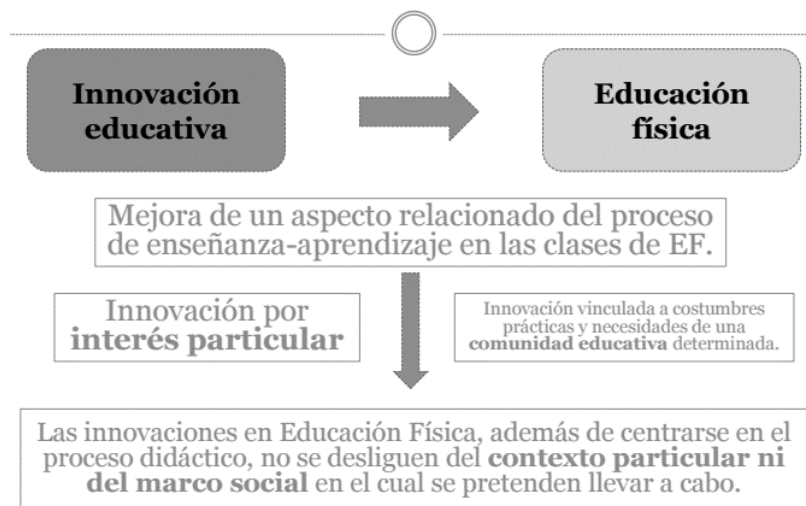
Innovación educativa

Educación física

Mejora de un aspecto relacionado del proceso de enseñanza-aprendizaje en las clases de EF.

Innovación por **interés particular**

Innovación vinculada a costumbres prácticas y necesidades de una **comunidad educativa** determinada.

Las innovaciones en Educación Física, además de centrarse en el proceso didáctico, no se desliguen del **contexto particular ni del marco social** en el cual se pretenden llevar a cabo.